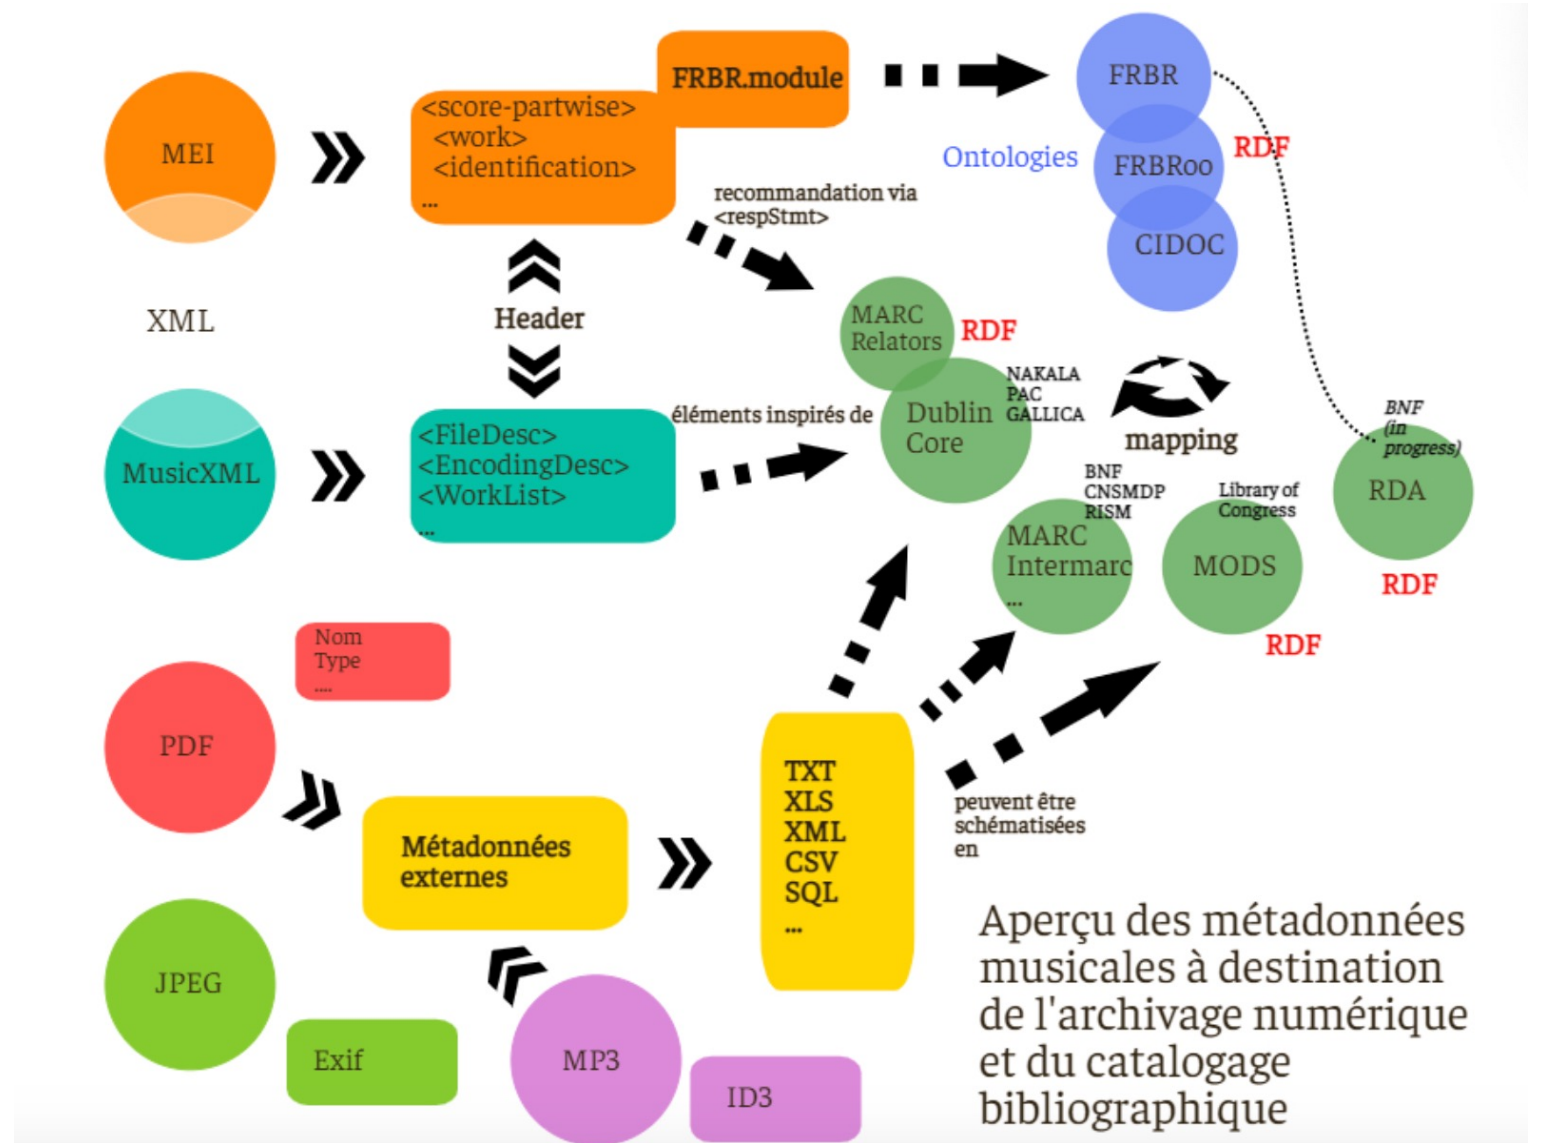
MEI

<score-partwise>
<work>
<identification>
...

FRBR.module

FRBR

Ontologies

FRBRoo

RDF

CIDOC

recommandation via <respStmt>

XML

Header

MARC Relators

RDF

NAKALA
PAC
GALLICA

mapping

MusicXML

<FileDesc>
<EncodingDesc>
<WorkList>
...

éléments inspirés de

Dublin Core

BNF (in progress)

RDA

BNF
CNSMDP
RISM

Library of Congress

MARC
Intermarc
...

MODS

RDF

RDF

Nom
Type
....

PDF

TXT
XLS
XML
CSV
SQL
...

peuvent être schématisées en

Métadonnées externes

JPEG

Exif

MP3

ID3

Aperçu des métadonnées musicales à destination de l'archivage numérique et du catalogage bibliographique